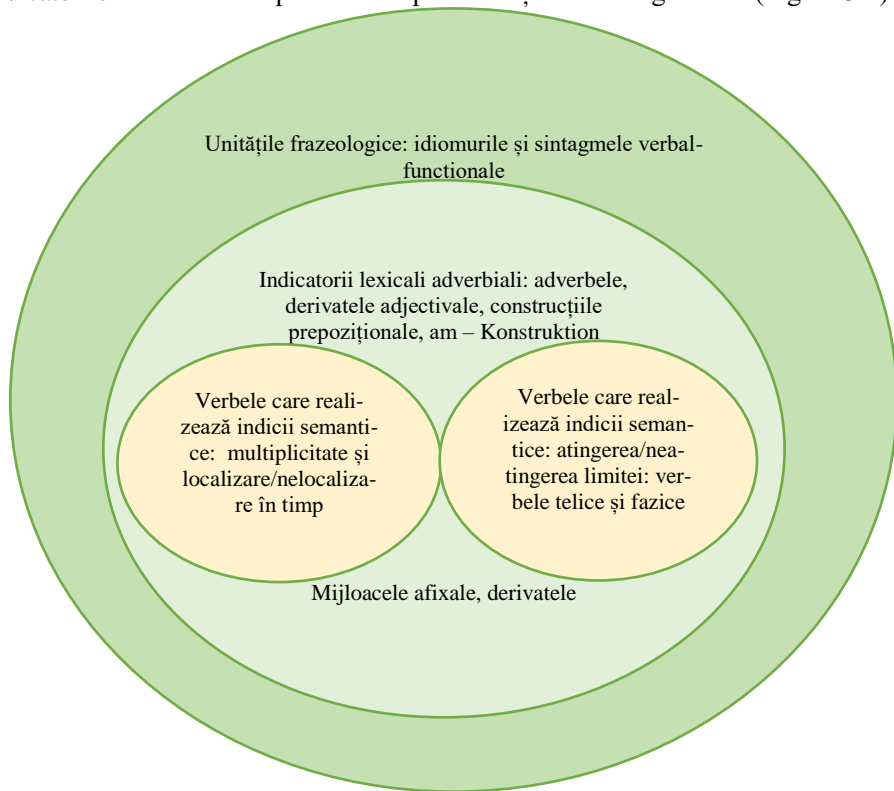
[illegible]

Unitățile frazeologice: idiomurile și sintagmele verbal-functionale

Indicatorii lexicali adverbiali: adverbele, derivatele adjectivale, construcțiile prepoziționale, am – Konstruktion

Verbele care realizează indicii semantice: multiplicitate și localizare/nelocalizare în timp

Verbele care realizează indicii semantice: atingerea/neatingerea limitei: verbele telice și fazice

Mijloacele afixale, derivatele